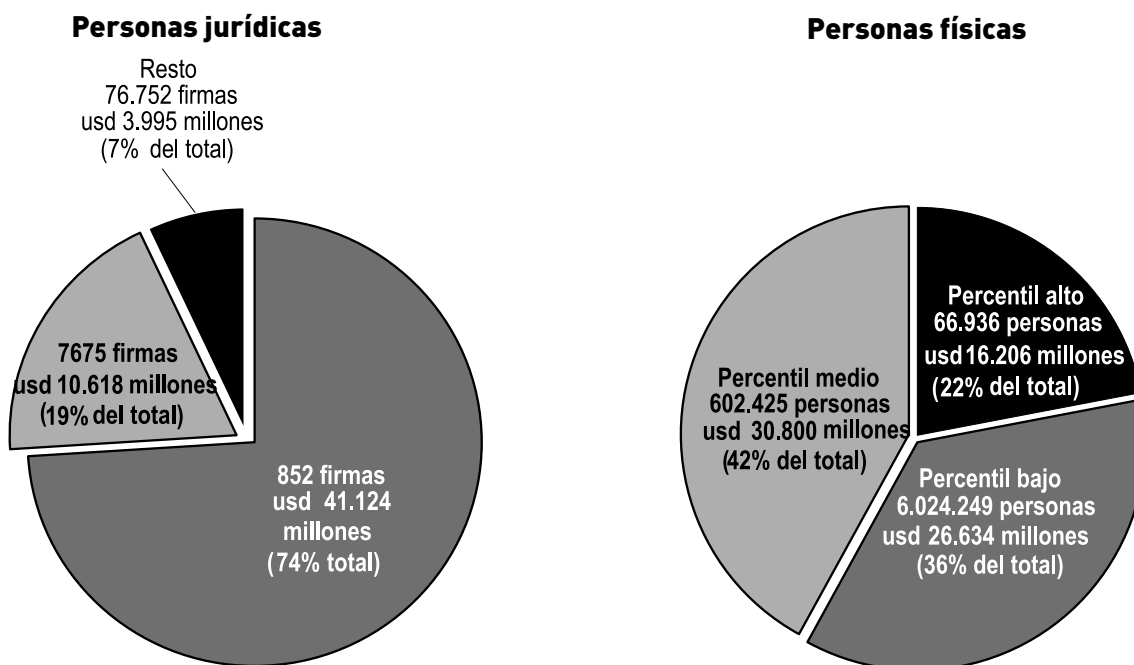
Personas jurídicas

Resto
76.752 firmas
usd 3.995 millones
(7% del total)

7675 firmas
usd 10.618 millones
(19% del total)

852 firmas
usd 41.124
millones
(74% total)

Personas físicas

Percentil alto
66.936 personas
usd 16.206 millones
(22% del total)

Percentil medio
602.425 personas
usd 30.800 millones
(42% del total)

Percentil bajo
6.024.249 personas
usd 26.634 millones
(36% del total)